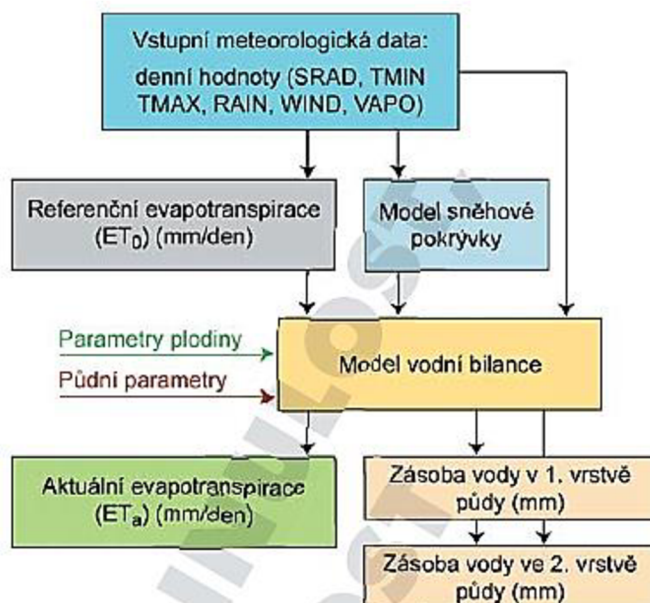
Vstupní meteorologická data:
denní hodnoty (SRAD, TMIN TMAX, RAIN, WIND, VAPO)

Referenční evapotranspirace ($ET_0$) (mm/den)

Model sněhové pokrývky

Parametry plodiny

Půdní parametry

Model vodní bilance

Aktuální evapotranspirace ($ET_a$) (mm/den)

Zásoba vody v 1. vrstvě půdy (mm)

Zásoba vody ve 2. vrstvě půdy (mm)